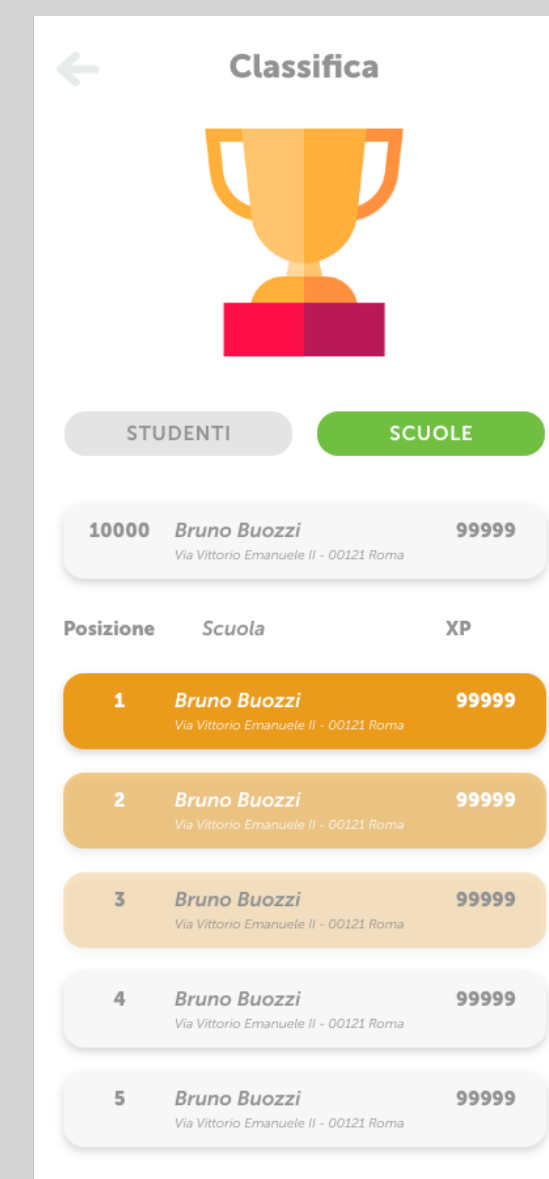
Classifica

STUDENTI

SCUOLE

10000 Bruno Buozzi 99999
Via Vittorio Emanuele II - 00121 Roma

Posizione Scuola XP

1 Bruno Buozzi 99999
Via Vittorio Emanuele II - 00121 Roma

2 Bruno Buozzi 99999
Via Vittorio Emanuele II - 00121 Roma

3 Bruno Buozzi 99999
Via Vittorio Emanuele II - 00121 Roma

4 Bruno Buozzi 99999
Via Vittorio Emanuele II - 00121 Roma

5 Bruno Buozzi 99999
Via Vittorio Emanuele II - 00121 Roma